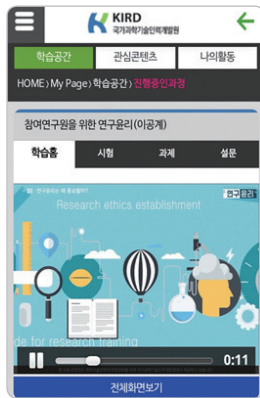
KIRD
국가과학기술인력개발원

학습공간
관심콘텐츠
나의활동

HOME > My Page > 학습공간 > 진행중인과정

참여연구원을 위한 연구윤리(이공계)

학습홈
시험
과제
설문

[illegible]
연구윤리
Research ethics establishment
de for research training

0:11

전체화면보기